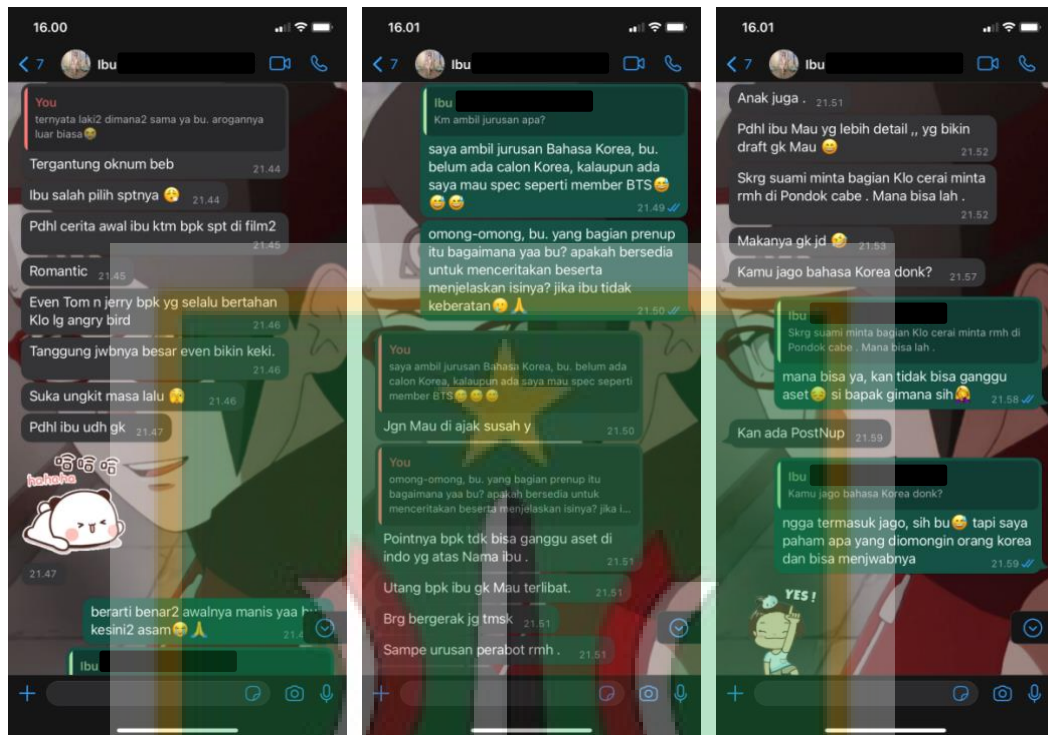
16.00

< 7 Ibu

You
ternyata laki2 dimana2 sama ya bu. arogannya luar biasa😂

Tergantung oknum beb 21.44

Ibu salah pilih sptnya 😭 21.44

Pdhl cerita awal ibu ktm bpk spt di film2 21.45

Romantic 21.45

Even Tom n jerry bpk yg selalu bertahan Klo lg angry bird 21.46

Tanggung jwbnya besar even bikin keki. 21.46

Suka ungkit masa lalu 😭 21.46

Pdhl ibu udh gk 21.47

hahaha

21.47

berarti benar2 awalnya manis yaa bu kesini2 asam😂🙏 21.4

Ibu

16.01

< 7 Ibu

Ibu
Km ambil jurusan apa?

saya ambil jurusan Bahasa Korea, bu. belum ada calon Korea, kalaupun ada saya mau spec seperti member BTS😂😂😂 21.49

omong-omong, bu. yang bagian prenup itu bagaimana yaa bu? apakah bersedia untuk menceritakan beserta menjelaskan isinya? jika ibu tidak keberatan😊🙏 21.50

You
saya ambil jurusan Bahasa Korea, bu. belum ada calon Korea, kalaupun ada saya mau spec seperti member BTS😂😂😂

Jgn Mau di ajak susah y 21.50

You
omong-omong, bu. yang bagian prenup itu bagaimana yaa bu? apakah bersedia untuk menceritakan beserta menjelaskan isinya? jika i...

Pointnya bpk tdk bisa ganggu aset di indo yg atas Nama ibu . 21.51

Utang bpk ibu gk Mau terlibat. 21.51

Brg bergerak jg tmsk 21.51

Sampe urusan perabot rmh . 21.51

16.01

< 7 Ibu

Anak juga . 21.51

Pdhl ibu Mau yg lebih detail ,, yg bikin draft gk Mau 😊 21.52

Skrg suami minta bagian Klo cerai minta rmh di Pondok cabe . Mana bisa lah . 21.52

Makanya gk jd 😂 21.53

Kamu jago bahasa Korea donk? 21.57

Ibu
Skrg suami minta bagian Klo cerai minta rmh di Pondok cabe . Mana bisa lah .

mana bisa ya, kan tidak bisa ganggu aset😑 si bapak gimana sih😩 21.58

Kan ada PostNup 21.59

Ibu
Kamu jago bahasa Korea donk?

ngga termasuk jago, sih bu😊 tapi saya paham apa yang diomongin orang korea dan bisa menjwabnya 21.59

YES!